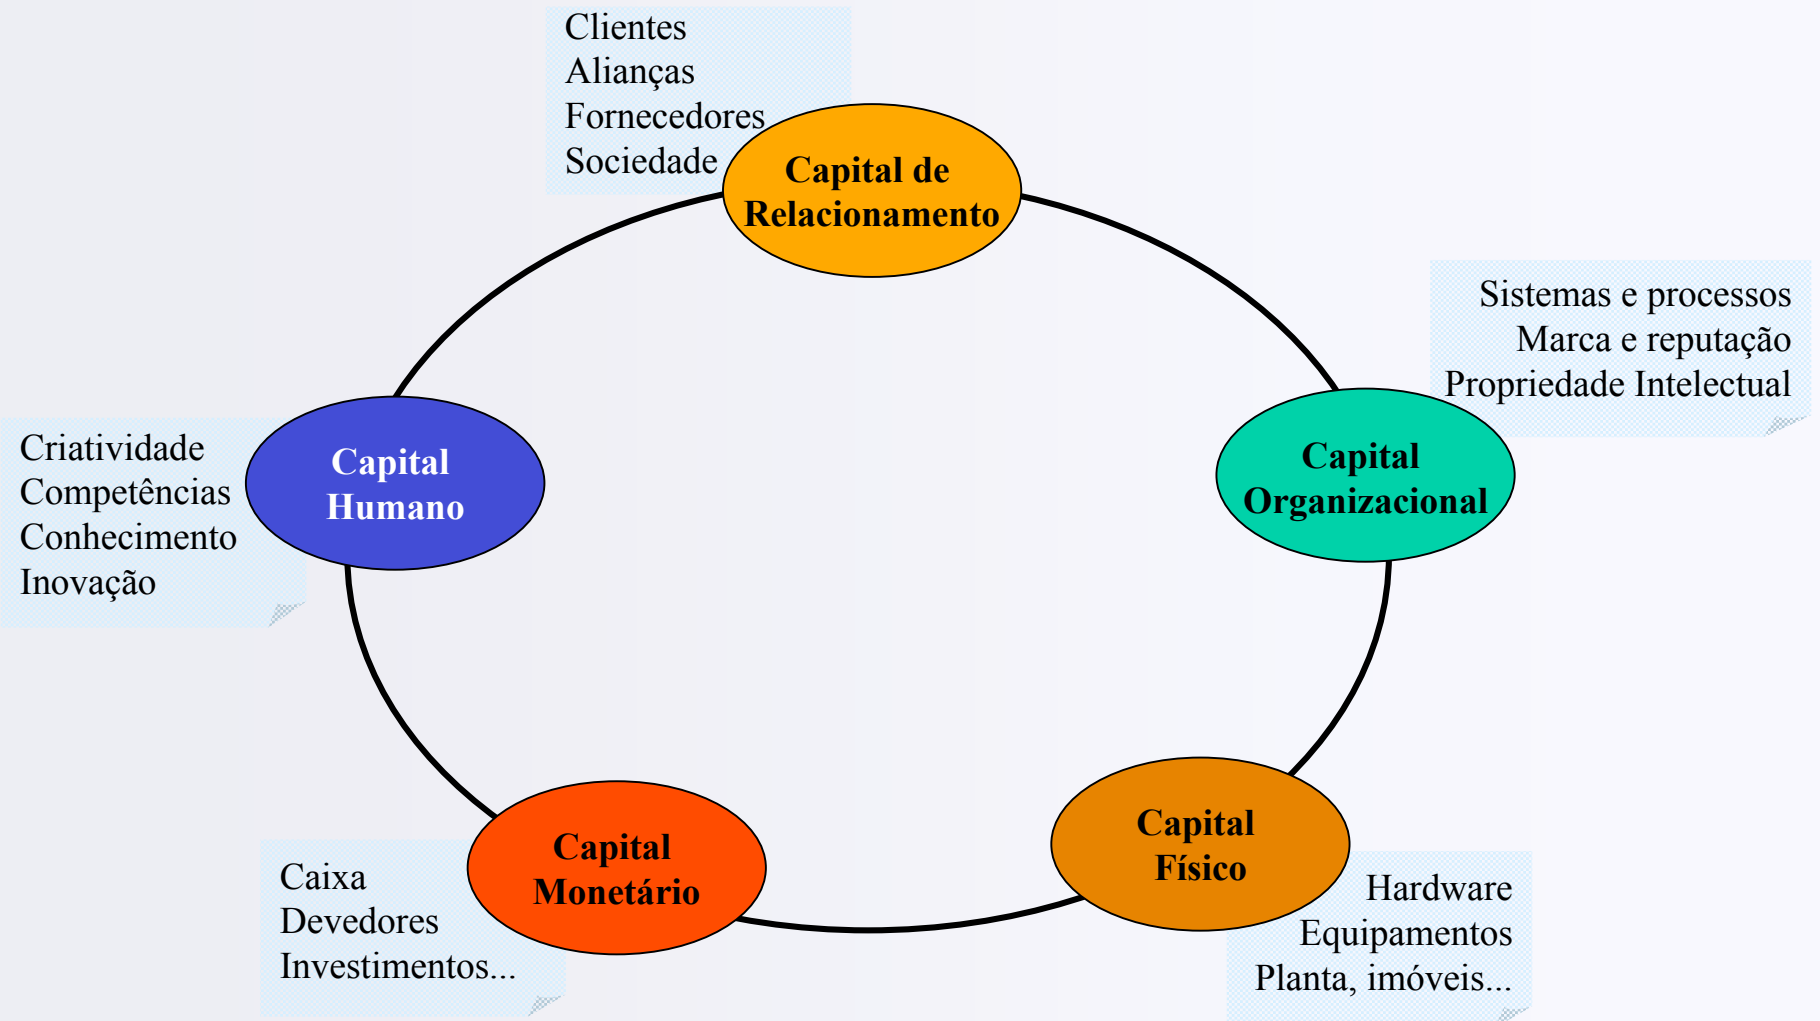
Clientes
Alianças
Fornecedores
Sociedade

Capital de Relacionamento

Sistemas e processos
Marca e reputação
Propriedade Intelectual

Capital Organizacional

Criatividade
Competências
Conhecimento
Inovação

Capital Humano

Capital Físico

Hardware
Equipamentos
Planta, imóveis...

Capital Monetário

Caixa
Devedores
Investimentos...